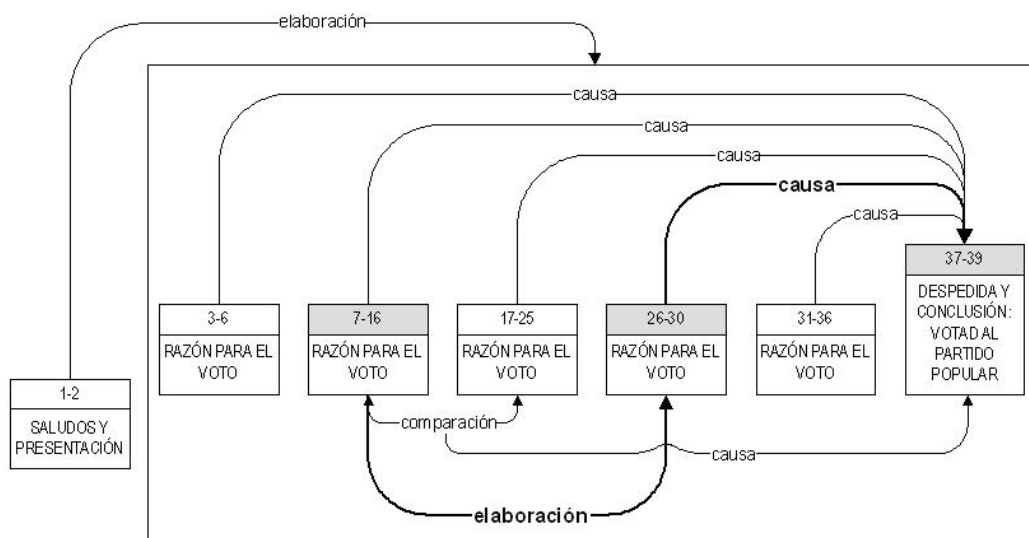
elaboración

causa

causa

causa

causa

causa

3-6
RAZÓN PARA EL VOTO

7-16
RAZÓN PARA EL VOTO

17-25
RAZÓN PARA EL VOTO

26-30
RAZÓN PARA EL VOTO

31-36
RAZÓN PARA EL VOTO

37-39
DESPEDIDA Y CONCLUSIÓN: VOTAD AL PARTIDO POPULAR

1-2
SALUDOS Y PRESENTACIÓN

comparación

causa

elaboración